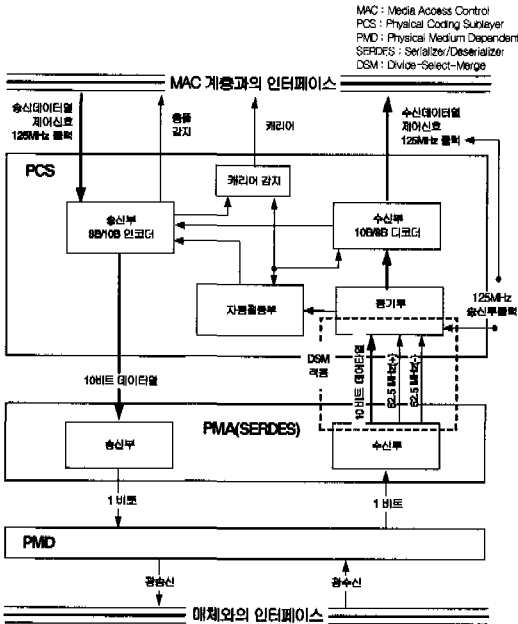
MAC : Media Access Control
PCS : Physical Coding Sublayer
PMD : Physical Medium Dependent
SERDES : Serializer/Deserializer
DSM : Divide-Select-Merge

MAC 계층과의 인터페이스

송신데이터열
제어신호
125MHz 클럭

충돌
감지

캐리어

수신데이터열
제어신호
125MHz 클럭

PCS

캐리어 감지

송신부
8B/10B 인코더

수신부
10B/8B 디코더

자동협동부

동기부

125MHz
송신부클럭

DSM
적용

10비트 데이터열

10비트 데이터열

62.5 MHz(+)

62.5 MHz(-)

PMA(SERDES)

송신부

수신부

1 비트

1 비트

PMD

광송신

광수신

매체와의 인터페이스